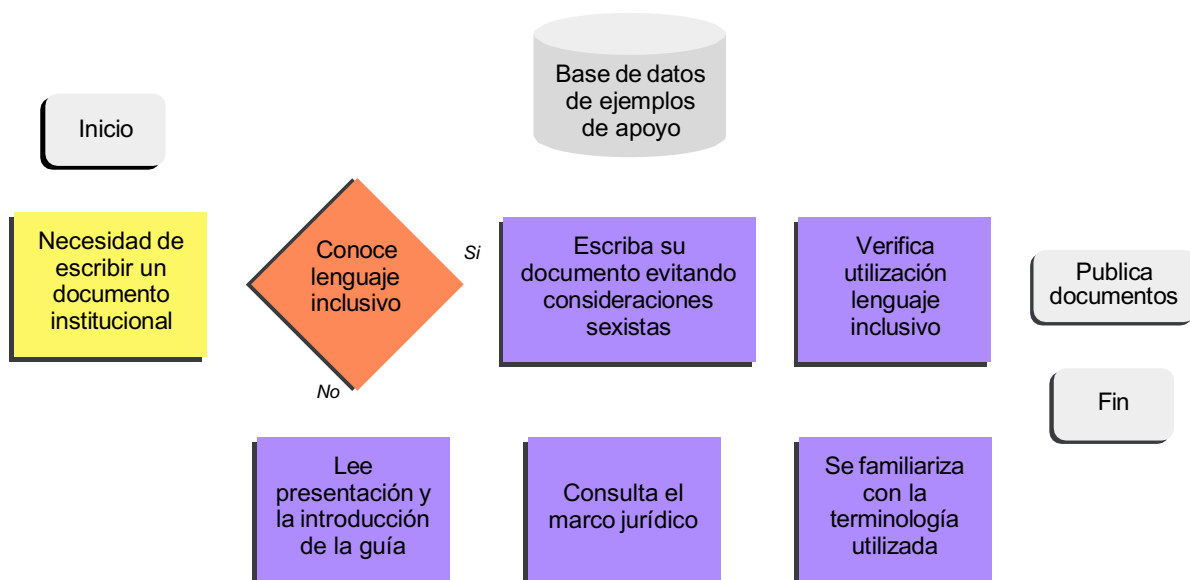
Base de datos de ejemplos de apoyo

Inicio

Necesidad de escribir un documento institucional

Conoce lenguaje inclusivo

Si

No

Escriba su documento evitando consideraciones sexistas

Verifica utilización lenguaje inclusivo

Publica documentos

Fin

Lee presentación y la introducción de la guía

Consulta el marco jurídico

Se familiariza con la terminología utilizada